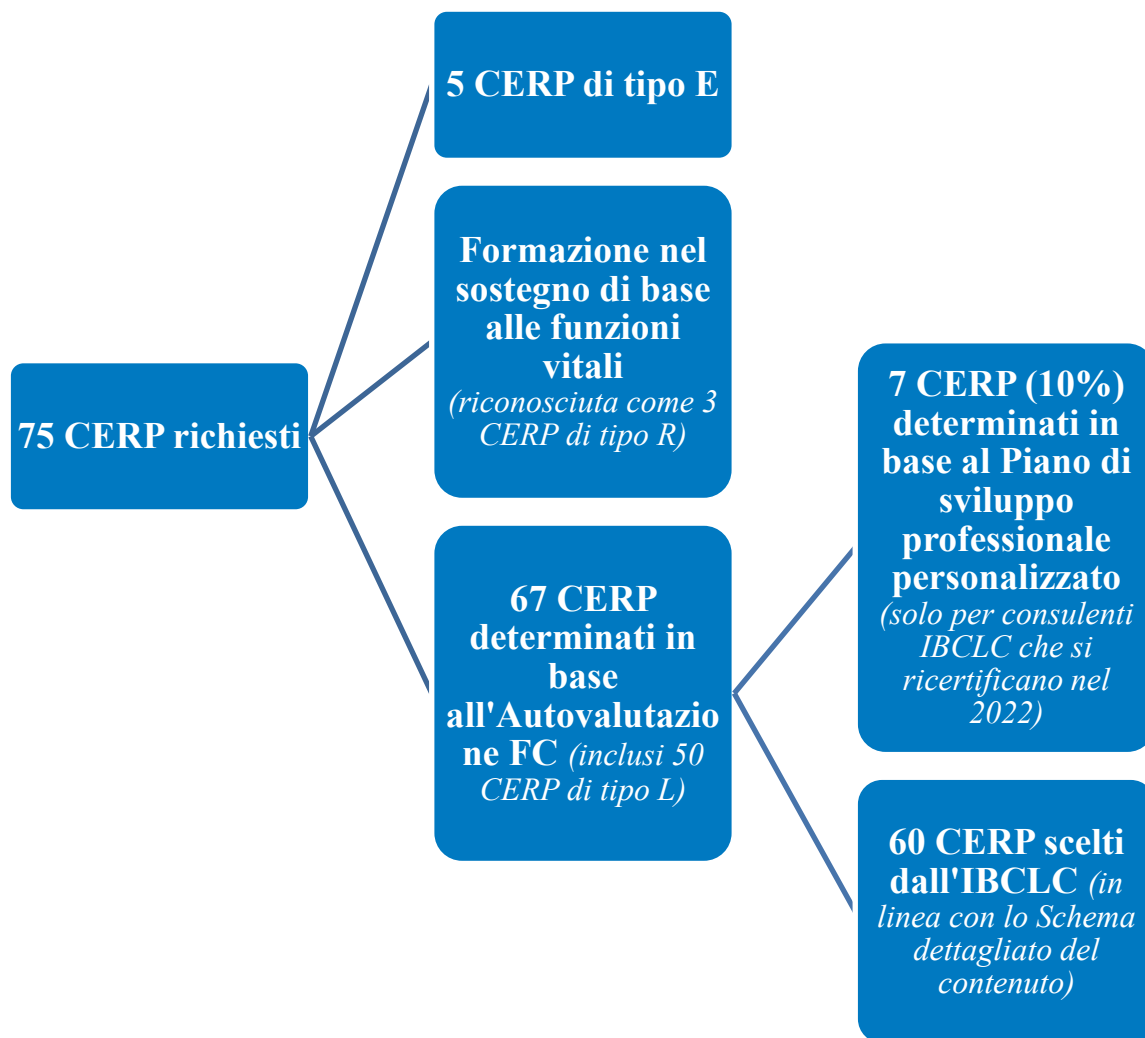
75 CERP richiesti

5 CERP di tipo E

Formazione nel sostegno di base alle funzioni vitali (riconosciuta come 3 CERP di tipo R)

67 CERP determinati in base all'Autovalutazione FC (inclusi 50 CERP di tipo L)

7 CERP (10%) determinati in base al Piano di sviluppo professionale personalizzato (solo per consulenti IBCLC che si ricertificano nel 2022)

60 CERP scelti dall'IBCLC (in linea con lo Schema dettagliato del contenuto)